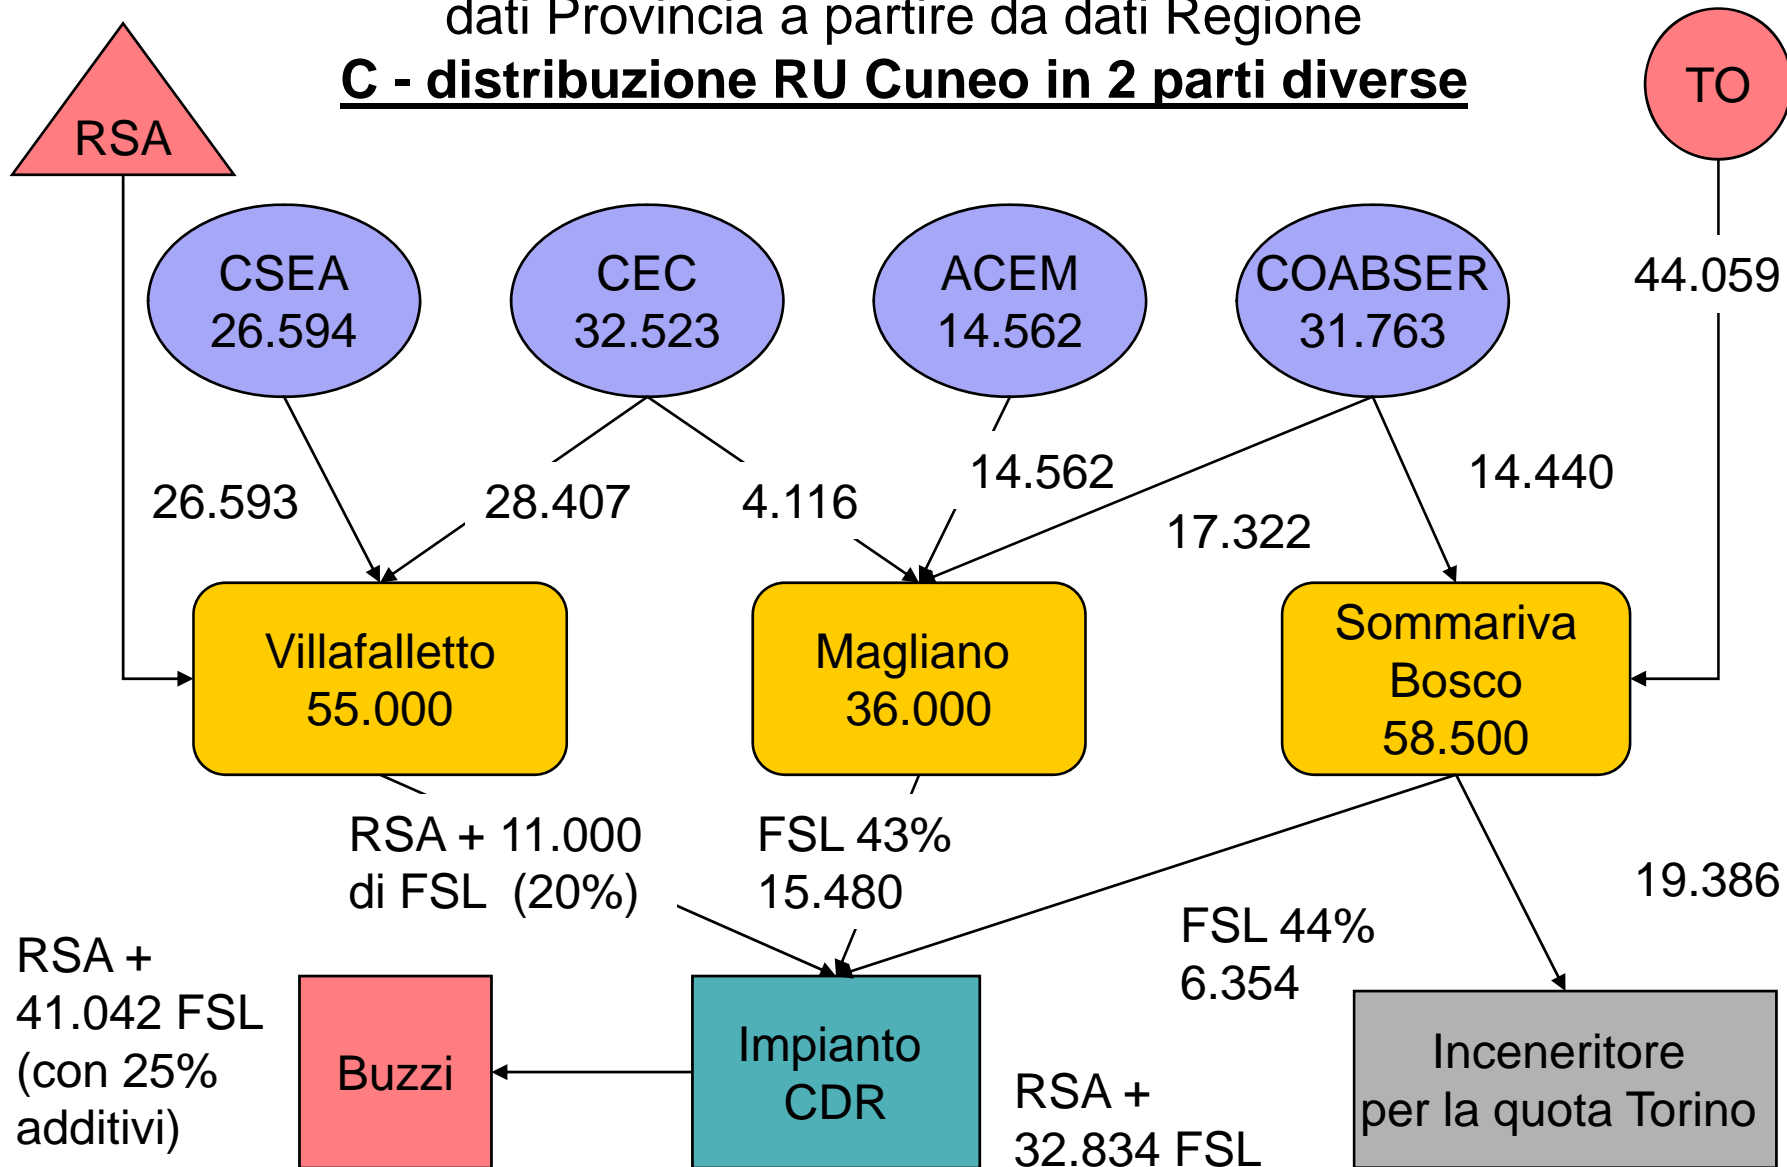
dati Provincia a partire da dati Regione

C - distribuzione RU Cuneo in 2 parti diverse

RSA

TO

CSEA
26.594

CEC
32.523

ACEM
14.562

COABSER
31.763

44.059

26.593

28.407

4.116

14.562

17.322

14.440

Villafalletto
55.000

Magliano
36.000

Sommariva
Bosco
58.500

RSA + 11.000
di FSL (20%)

FSL 43%
15.480

19.386

FSL 44%
6.354

RSA +
41.042 FSL
(con 25%
additivi)

Buzzi

Impianto
CDR

RSA +
32.834 FSL

Inceneritore
per la quota Torino